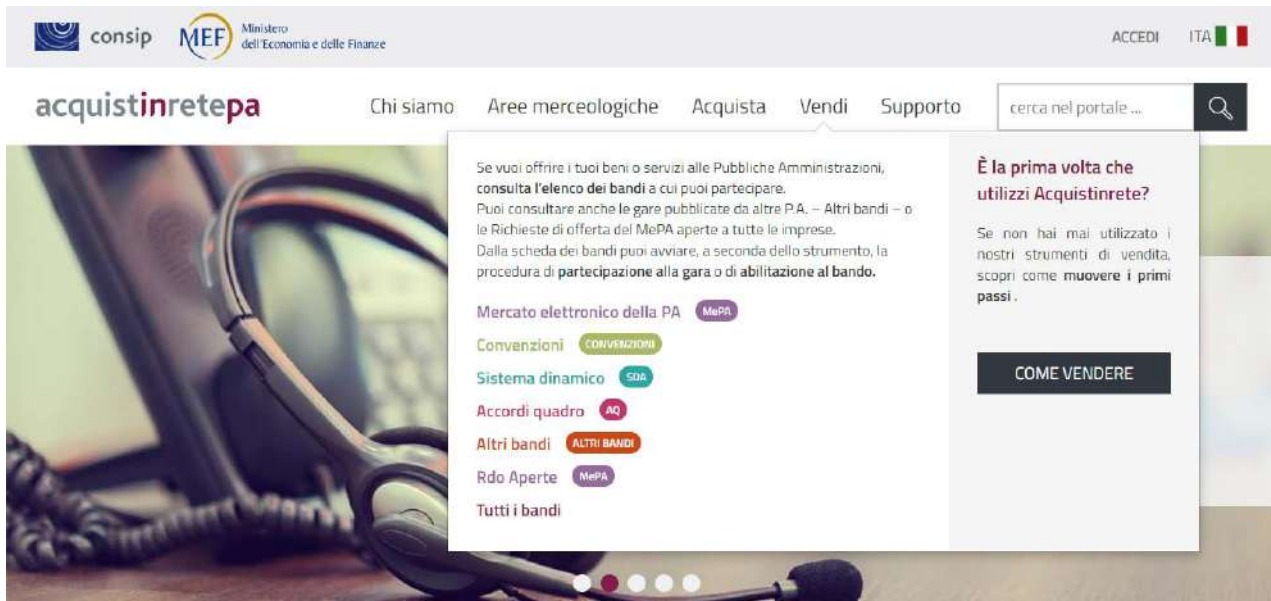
consip MEF Ministero dell'Economia e delle Finanze

ACCEDI ITA

acquistinretepa

Chi siamo Aree merceologiche Acquista Vendi Supporto

cerca nel portale ...

Se vuoi offrire i tuoi beni o servizi alle Pubbliche Amministrazioni, consulta l'elenco dei bandi a cui puoi partecipare.
Puoi consultare anche le gare pubblicate da altre P.A. – Altri bandi – o le Richieste di offerta del MePA aperte a tutte le imprese.
Dalla scheda dei bandi puoi avviare, a seconda dello strumento, la procedura di partecipazione alla gara o di abilitazione al bando.

Mercato elettronico della PA MePA
Convenzioni CONVENZIONI
Sistema dinamico SDA
Accordi quadro AQ
Altri bandi ALTRI BANDI
Rdo Aperte MePA
Tutti i bandi

È la prima volta che utilizzi Acquistinrete?

Se non hai mai utilizzato i nostri strumenti di vendita, scopri come muovere i primi passi.

COME VENDERE